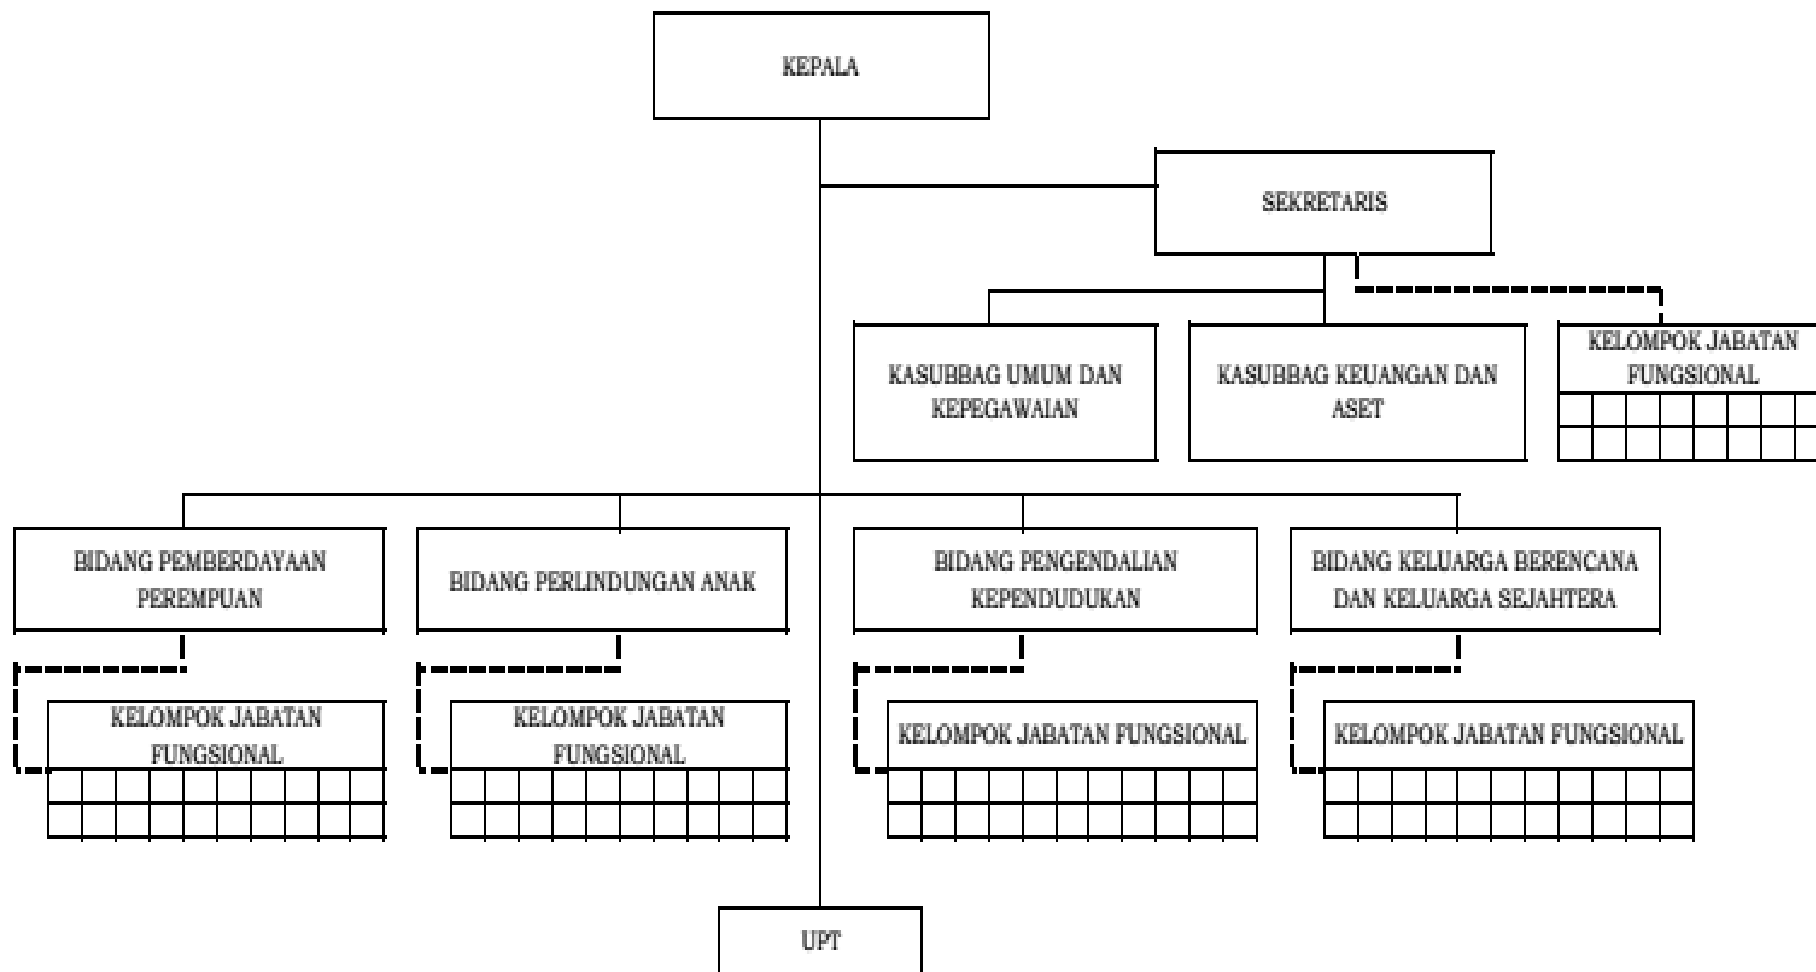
KEPALA

SEKRETARIS

KASUBBAG UMUM DAN KEPEGAWAIAN

KASUBBAG KEUANGAN DAN ASET

KELOMPOK JABATAN FUNGSIONAL

BIDANG PEMBERDAYAAN PEREMPUAN

BIDANG PERLINDUNGAN ANAK

BIDANG PENGENDALIAN KEPENDUDUKAN

BIDANG KELUARGA BERENCANA DAN KELUARGA SEJAHTERA

KELOMPOK JABATAN FUNGSIONAL

KELOMPOK JABATAN FUNGSIONAL

KELOMPOK JABATAN FUNGSIONAL

KELOMPOK JABATAN FUNGSIONAL

UPT